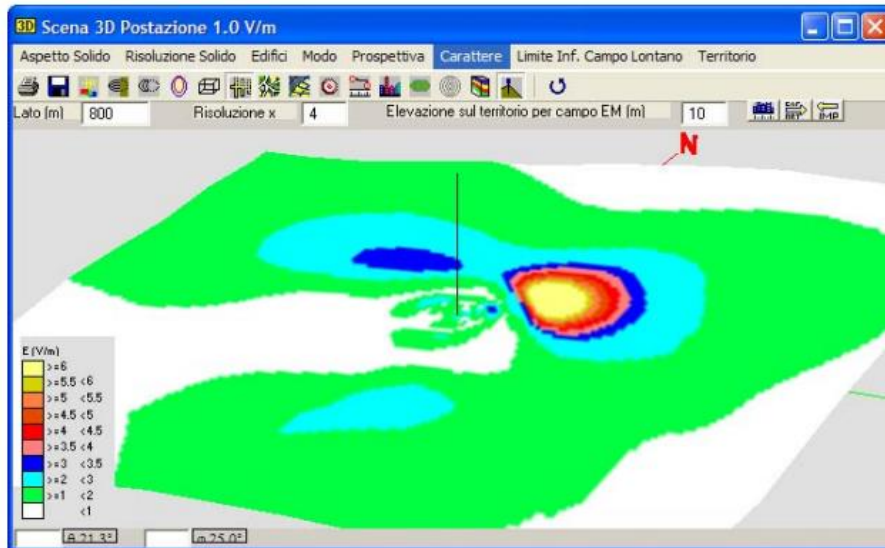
3D Scena 3D Postazione 1.0 V/m

Aspetto Solido Risoluzione Solido Edifici Modo Prospettiva Carattere Limite Inf. Campo Lontano Territorio

Lato [m] 800 Risoluzione x 4 Elevazione sul territorio per campo EM [m] 10

N

E (V/m)
>=6
>=5.5 <6
>=5 <5.5
>=4.5 <5
>=4 <4.5
>=3.5 <4
>=3 <3.5
>=2 <3
>=1 <2
<1

θ 21.3° φ 25.0°